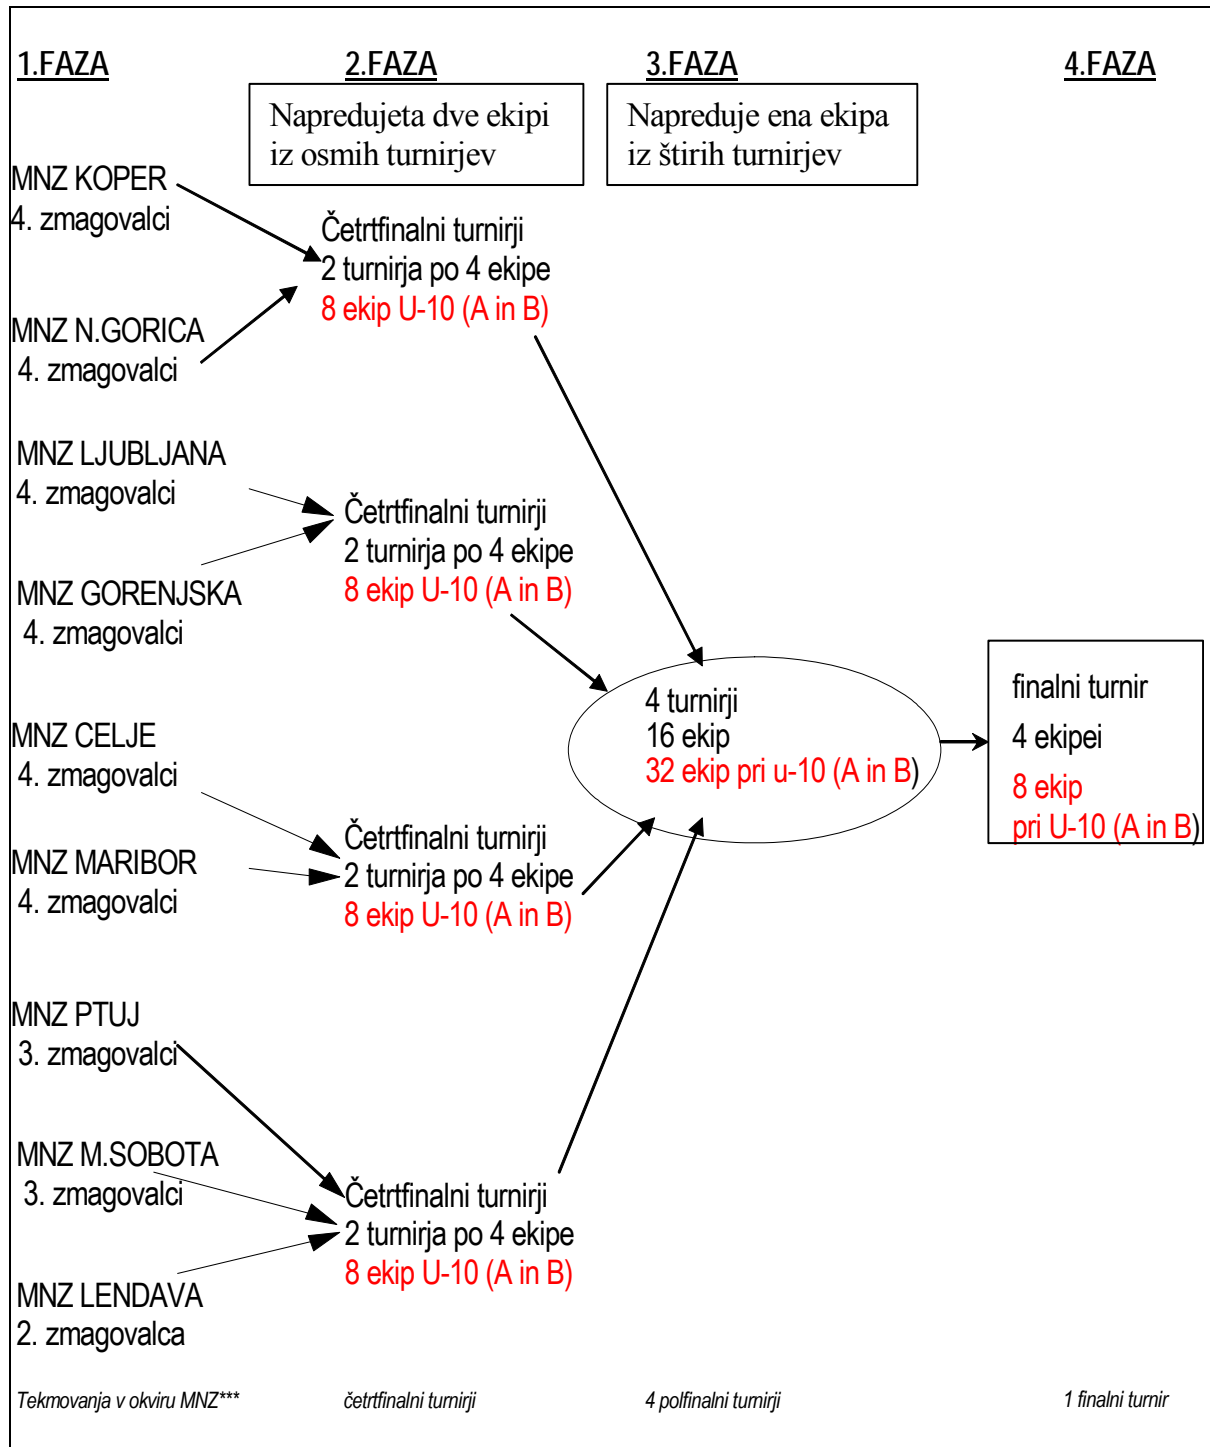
1.FAZA

2.FAZA

Napredujeta dve ekipi iz osmih turnirjev

3.FAZA

Napreduje ena ekipa iz štirih turnirjev

4.FAZA

MNZ KOPER
4. zmagovalci

Četrtfinalni turnirji
2 turnirja po 4 ekipe
8 ekip U-10 (A in B)

MNZ N.GORICA
4. zmagovalci

MNZ LJUBLJANA
4. zmagovalci

Četrtfinalni turnirji
2 turnirja po 4 ekipe
8 ekip U-10 (A in B)

MNZ GORENJSKA
4. zmagovalci

4 turnirji
16 ekip
32 ekip pri u-10 (A in B)

finalni turnir
4 ekipei
8 ekip
pri U-10 (A in B)

MNZ CELJE
4. zmagovalci

Četrtfinalni turnirji
2 turnirja po 4 ekipe
8 ekip U-10 (A in B)

MNZ MARIBOR
4. zmagovalci

MNZ PTUJ
3. zmagovalci

MNZ M.SOBOTA
3. zmagovalci

Četrtfinalni turnirji
2 turnirja po 4 ekipe
8 ekip U-10 (A in B)

MNZ LENDAVA
2. zmagovalca

Tekmovanja v okviru MNZ***

četrtfinalni turnirji

4 polfinalni turnirji

1 finalni turnir